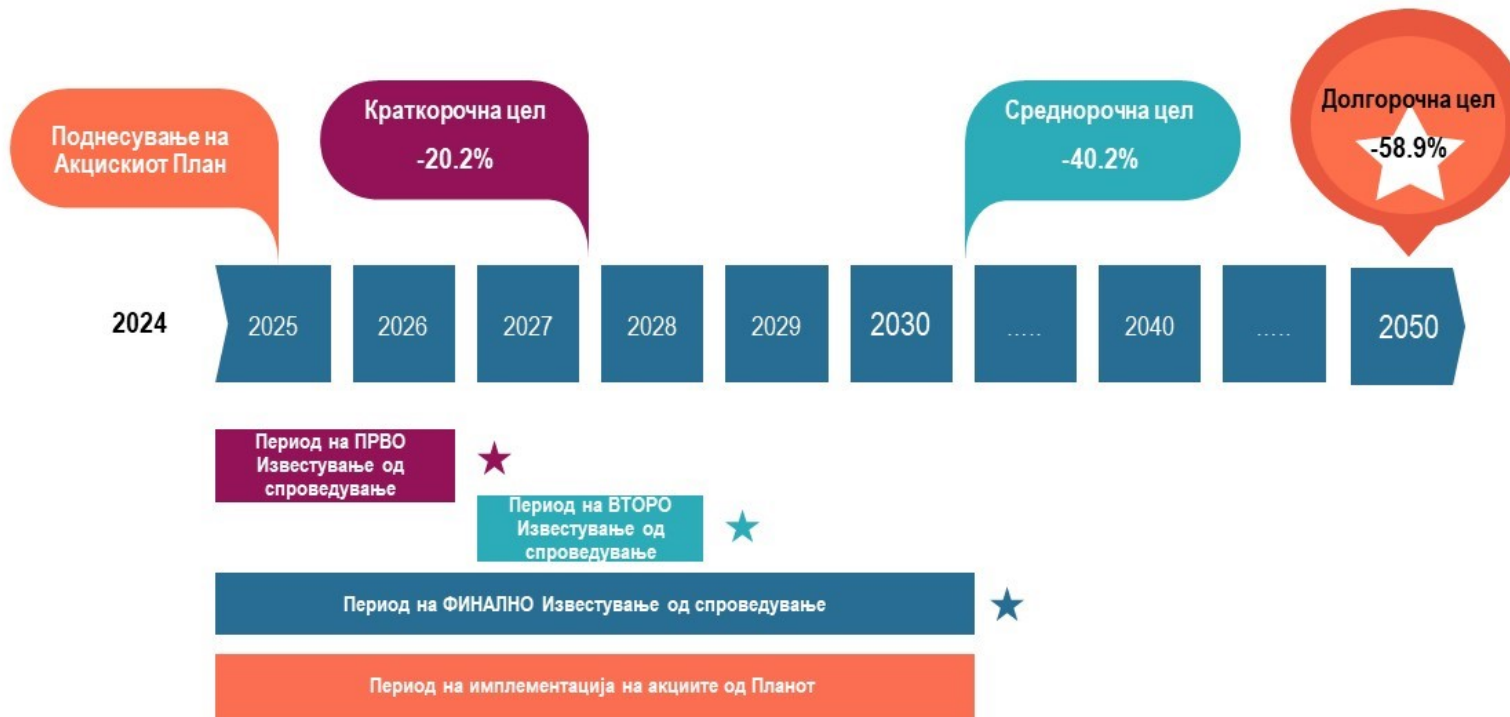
Поднесување на Акцискиот План

Краткорочна цел
-20.2%

Среднорочна цел
-40.2%

Долгорочна цел
-58.9%

2024

2025 | 2026 | 2027 | 2028 | 2029 | 2030 | ..... | 2040 | ..... | 2050

Период на ПРВО Известување од спроведување

Период на ВТОРО Известување од спроведување

Период на ФИНАЛНО Известување од спроведување

Период на имплементација на акциите од Планот